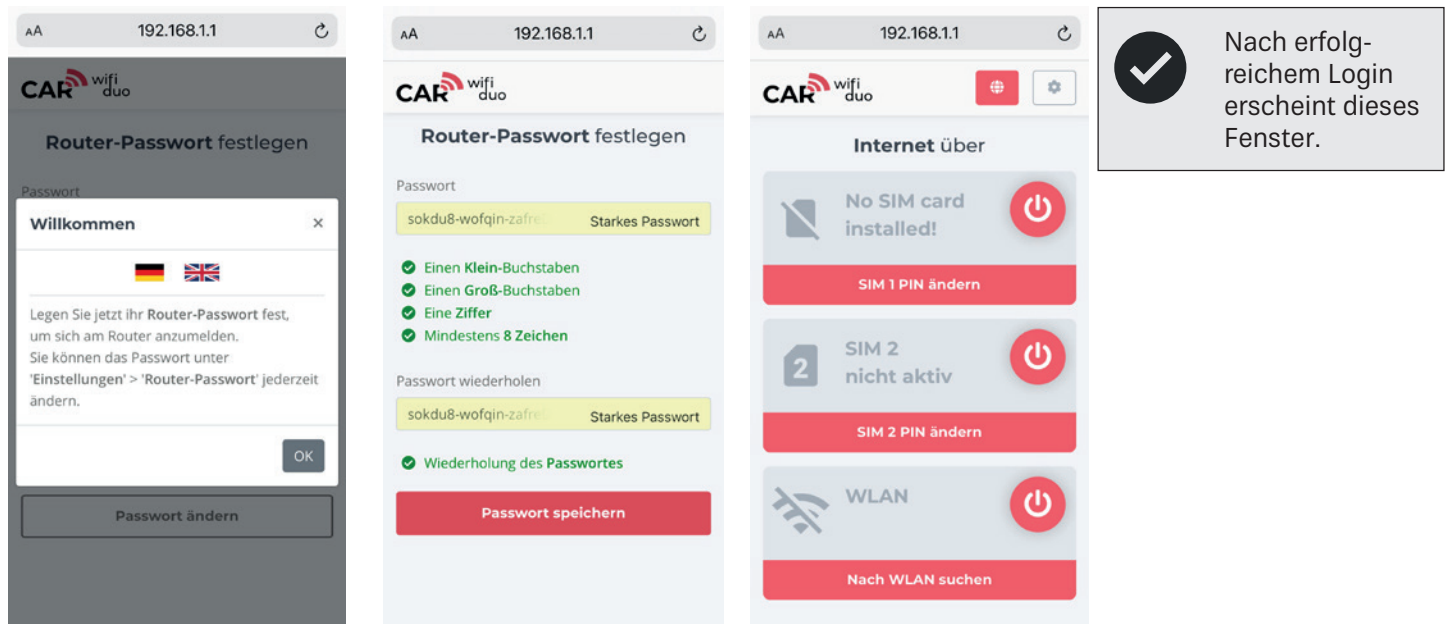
AA 192.168.1.1

CAR wifi duo

Router-Passwort festlegen

Passwort

Willkommen ×

Legen Sie jetzt ihr Router-Passwort fest, um sich am Router anzumelden.
Sie können das Passwort unter 'Einstellungen' > 'Router-Passwort' jederzeit ändern.

OK

Passwort ändern

AA 192.168.1.1

CAR wifi duo

Router-Passwort festlegen

Passwort

sokdu8-wofqin-zafre Starkes Passwort

Einen Klein-Buchstaben
Einen Groß-Buchstaben
Eine Ziffer
Mindestens 8 Zeichen

Passwort wiederholen

sokdu8-wofqin-zafre Starkes Passwort

Wiederholung des Passwortes

Passwort speichern

AA 192.168.1.1

CAR wifi duo

Internet über

No SIM card installed!

SIM 1 PIN ändern

2 SIM 2 nicht aktiv

SIM 2 PIN ändern

WLAN

Nach WLAN suchen

Nach erfolgreichem Login erscheint dieses Fenster.